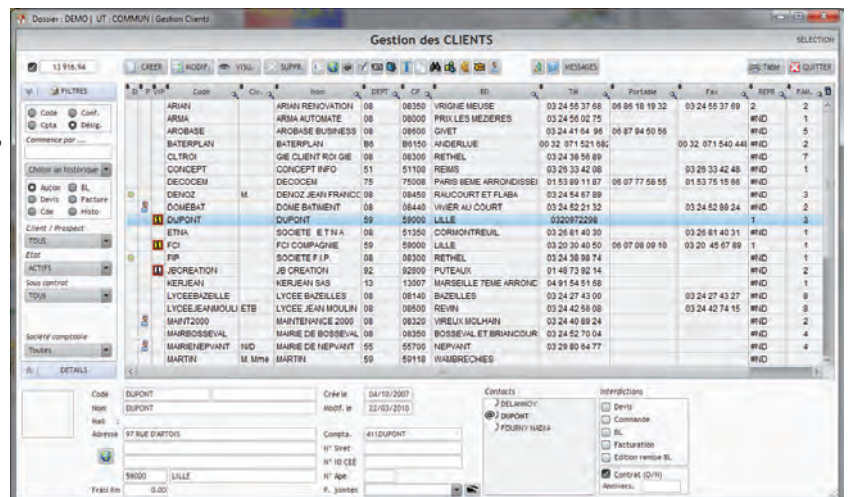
Dossier : DEMO | UT : COMMUN | Gestion Clients

Gestion des CLIENTS

SELECTION

13 916.94

CREER MODIF. VISU. SUPPR. MESSAGES Table QUITTER

FILTRES

Code Conf.
Cpta Désig.

Commence par :

Choisir un historique

Aucun BL
Devis Facture
Cde Histo

Client / Prospect
TOUS

Etat
ACTIFS

Sous contrat
TOUS

Société comptable
Toutes

DETAILS

| Code | Civ. | Nom | DEPT | CP | BD | Tél | Portable | Fax | REPR | FAM. |
|---|---|---|---|---|---|---|---|---|---|---|
| ARIAN | | ARIAN RENOVATION | 08 | 08350 | VRIGNE MEUSE | 03 24 55 37 68 | 06 86 18 19 32 | 03 24 55 37 69 | 2 | 2 |
| ARMA | | ARMA AUTOMATE | 08 | 08000 | PRIX LES MEZIERES | 03 24 56 02 75 | | | #ND | 1 |
| AROBASE | | AROBASE BUSINESS | 08 | 08600 | GIVET | 03 24 41 64 96 | 06 87 84 50 56 | | #ND | 5 |
| BATERPLAN | | BATERPLAN | B6 | B6150 | ANDERLUE | 00 32 071 521 682 | | 00 32 071 540 448 | #ND | 2 |
| CLTROI | | GIE CLIENT ROI GIE | 08 | 08300 | RETHEL | 03 24 38 56 89 | | | #ND | 7 |
| CONCEPT | | CONCEPT INFO | 51 | 51100 | REIMS | 03 26 33 42 08 | | 03 26 33 42 48 | #ND | 1 |
| DECOCEM | | DECOCEM | 75 | 75008 | PARIS 8EME ARRONDISSEI | 01 53 89 11 87 | 06 07 77 58 55 | 01 53 75 15 66 | #ND | |
| DENOZ | M. | DENOZ JEAN FRANCC | 08 | 08450 | RAUCOURT ET FLABA | 03 24 54 67 89 | | | #ND | 3 |
| DOMEBAT | | DOME BATIMENT | 08 | 08440 | VIVIER AU COURT | 03 24 52 21 32 | | 03 24 52 89 24 | #ND | 2 |
| DUPONT | | DUPONT | 59 | 59000 | LILLE | 0320972298 | | | 1 | 3 |
| ETNA | | SOCIETE E T N A | 08 | 51350 | CORMONTREUIL | 03 26 81 40 30 | | 03 26 81 40 31 | #ND | 1 |
| FCI | | FCI COMPAGNIE | 59 | 59000 | LILLE | 03 20 30 40 50 | 06 07 08 09 10 | 03 20 45 67 89 | 1 | 1 |
| FIP | | SOCIETE F.I.P. | 08 | 08300 | RETHEL | 03 24 38 98 74 | | | #ND | 1 |
| JBCREATION | | JB CREATION | 92 | 92800 | PUTEAUX | 01 48 73 92 14 | | | #ND | 2 |
| KERJEAN | | KERJEAN SAS | 13 | 13007 | MARSEILLE 7EME ARRONC | 04 91 54 51 68 | | | #ND | 1 |
| LYCEEBAZEILLE | | LYCEE BAZEILLES | 08 | 08140 | BAZEILLES | 03 24 27 43 00 | | 03 24 27 43 27 | #ND | 8 |
| LYCEEJEANMOULI | ETB | LYCEE JEAN MOULIN | 08 | 08500 | REVIN | 03 24 42 56 08 | | 03 24 42 74 15 | #ND | 8 |
| MAINT2000 | | MAINTENANCE 2000 | 08 | 08320 | VIREUX MOLHAIN | 03 24 40 69 24 | | | #ND | 2 |
| MAIRBOSSEVAL | | MAIRIE DE BOSSEVAL | 08 | 08350 | BOSSEVAL ET BRIANCOUR | 03 24 52 70 04 | | | #ND | 4 |
| MAIRIENEPVANT | N/D | MAIRIE DE NEPVANT | 55 | 55700 | NEPVANT | 03 29 80 64 77 | | | #ND | 4 |
| MARTIN | M. Mme | MARTIN | 59 | 59118 | WAMBRECHIES | | | | | |

Code DUPONT
Nom DUPONT
Adresse 97 RUE D'ARTOIS
59000 LILLE
Frais km 0.00

Créé le 04/10/2007
Modif. le 22/03/2010
Compta. 411DUPONT
N° Siret
N° ID CEE
N° Ape
P. jointes

Contacts
DELANNOY
DUPONT
FOURNY NADIA

Interdictions
Devis
Commande
BL
Facturation
Edition remise BL
Contrat (O/N)
Annivers.